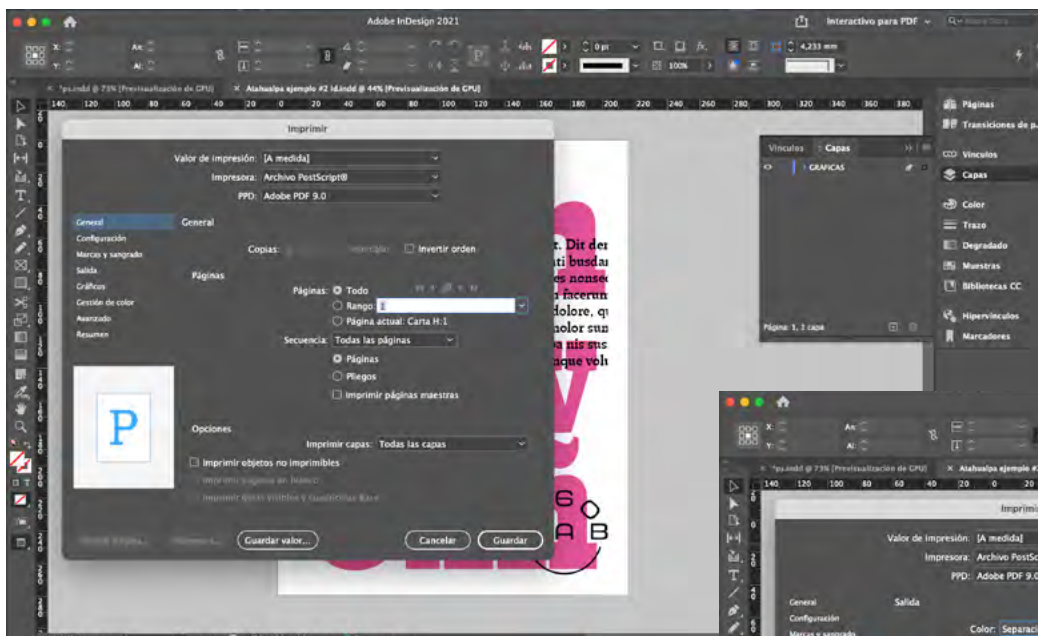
Adobe InDesign 2021

Interactivo para PDF

*ps.indd @ 73% [Previsualización de GPU]

Atahualpa ejemplo #2 Id.indd @ 44% [Previsualización de GPU]

140 120 100 80 60 40 20 0 20 40 60 80 100 120 140 160 180 200 220 240 260 280 300 320 340 360 380

Imprimir

Valor de impresión: [A medida]

Impresora: Archivo PostScript®

PPD: Adobe PDF 9.0

General

Configuración

Marcas y sangrado

Salida

Gráficos

Gestión de color

Avanzado

Resumen

General

Copias:

Invertir orden

Páginas

Páginas: Todo

Rango: 1

Página actual: Carta H:1

Secuencia: Todas las páginas

Páginas

Pliegos

Imprimir páginas maestras

Opciones

Imprimir capas: Todas las capas

Imprimir objetos no imprimibles

Guardar valor...

Cancelar

Guardar

r. Dit der
ti busdar
es nonsec
n facerun
dolore, qu
nolor sun
a nis sus
nque volu

Vínculos

Capas

GRAFICAS

Página: 1, 1 capa

Páginas

Transiciones de p

Vínculos

Capas

Color

Trazo

Degradado

Muestras

Bibliotecas CC

Hipervínculos

Marcadores

4,233 mm

0 pt

100%

*ps.indd @ 73% [Previsualización de GPU]

Atahualpa ejemplo #

140 120 100 80 60 40 20 0 20

Imprimi

Valor de impresión: [A medida]

Impresora: Archivo PostSc

PPD: Adobe PDF 9.0

General

Salida

Configuración

Marcas y sangrado

Color: Separaci